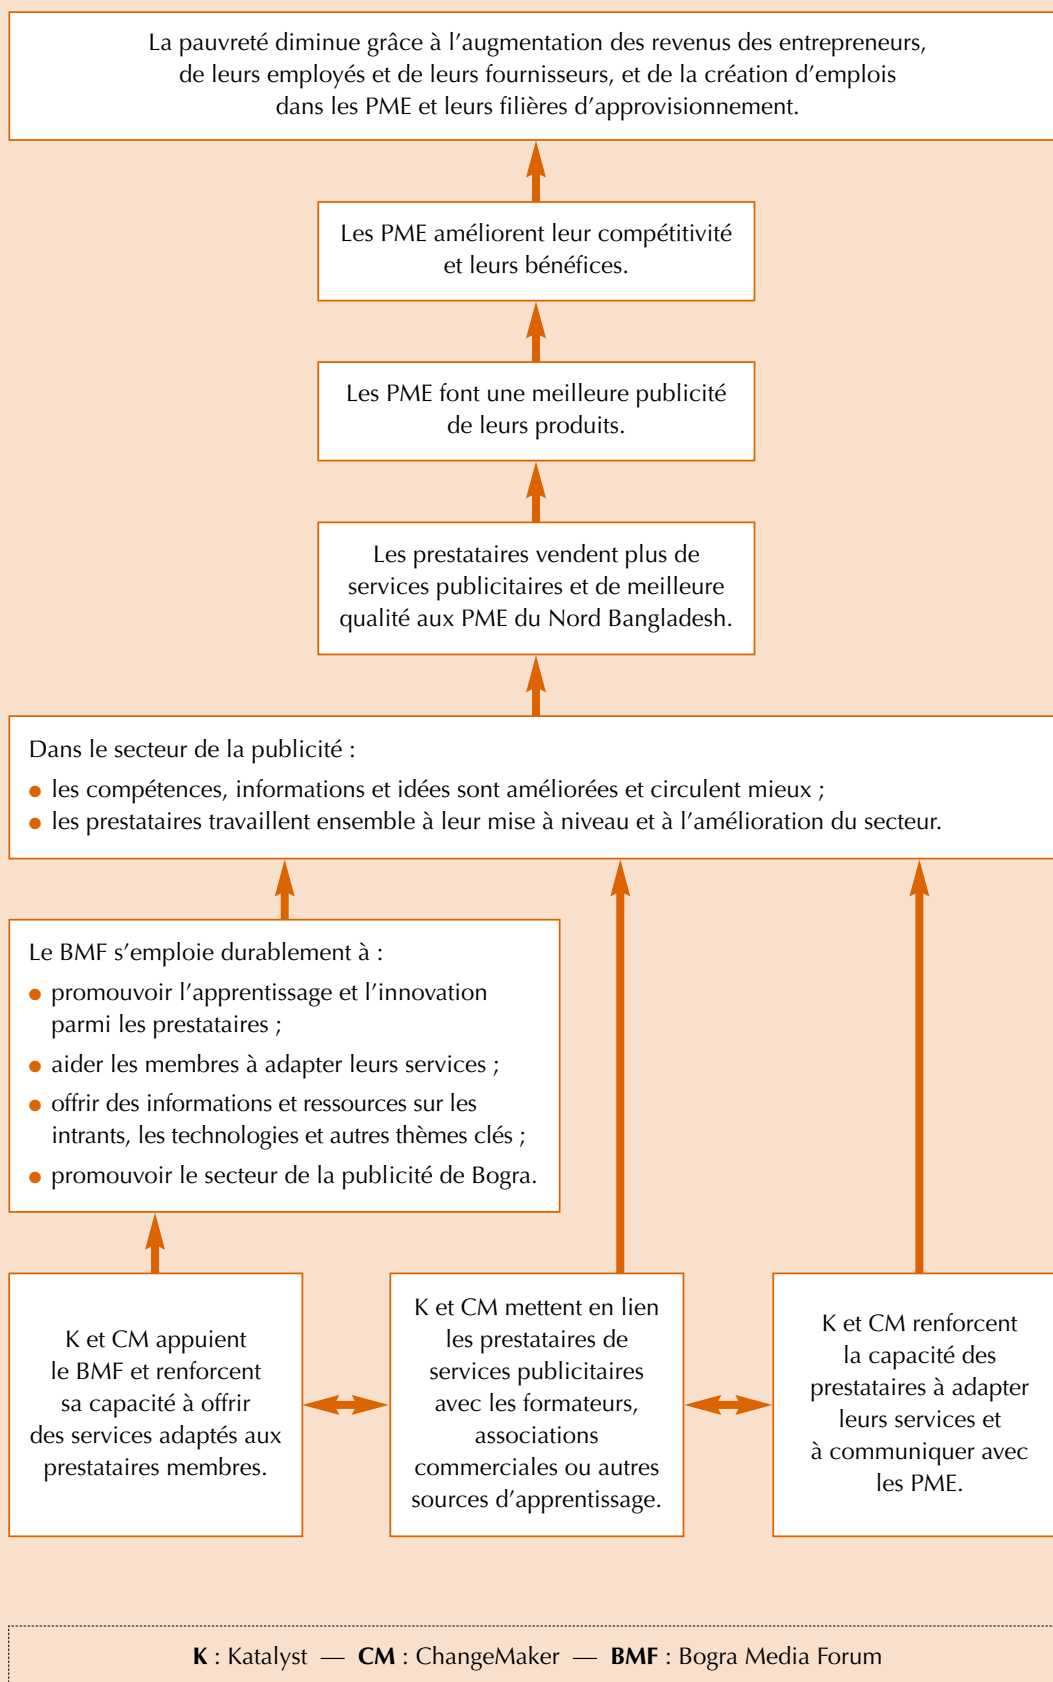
La pauvreté diminue grâce à l’augmentation des revenus des entrepreneurs, de leurs employés et de leurs fournisseurs, et de la création d’emplois dans les PME et leurs filières d’approvisionnement.

Les PME améliorent leur compétitivité et leurs bénéfices.

Les PME font une meilleure publicité de leurs produits.

Les prestataires vendent plus de services publicitaires et de meilleure qualité aux PME du Nord Bangladesh.

Dans le secteur de la publicité :
- les compétences, informations et idées sont améliorées et circulent mieux ;
- les prestataires travaillent ensemble à leur mise à niveau et à l’amélioration du secteur.

Le BMF s’emploie durablement à :
- promouvoir l’apprentissage et l’innovation parmi les prestataires ;
- aider les membres à adapter leurs services ;
- offrir des informations et ressources sur les intrants, les technologies et autres thèmes clés ;
- promouvoir le secteur de la publicité de Bogra.

K et CM appuient le BMF et renforcent sa capacité à offrir des services adaptés aux prestataires membres.

K et CM mettent en lien les prestataires de services publicitaires avec les formateurs, associations commerciales ou autres sources d’apprentissage.

K et CM renforcent la capacité des prestataires à adapter leurs services et à communiquer avec les PME.

**K** : Katalyst — **CM** : ChangeMaker — **BMF** : Bogra Media Forum